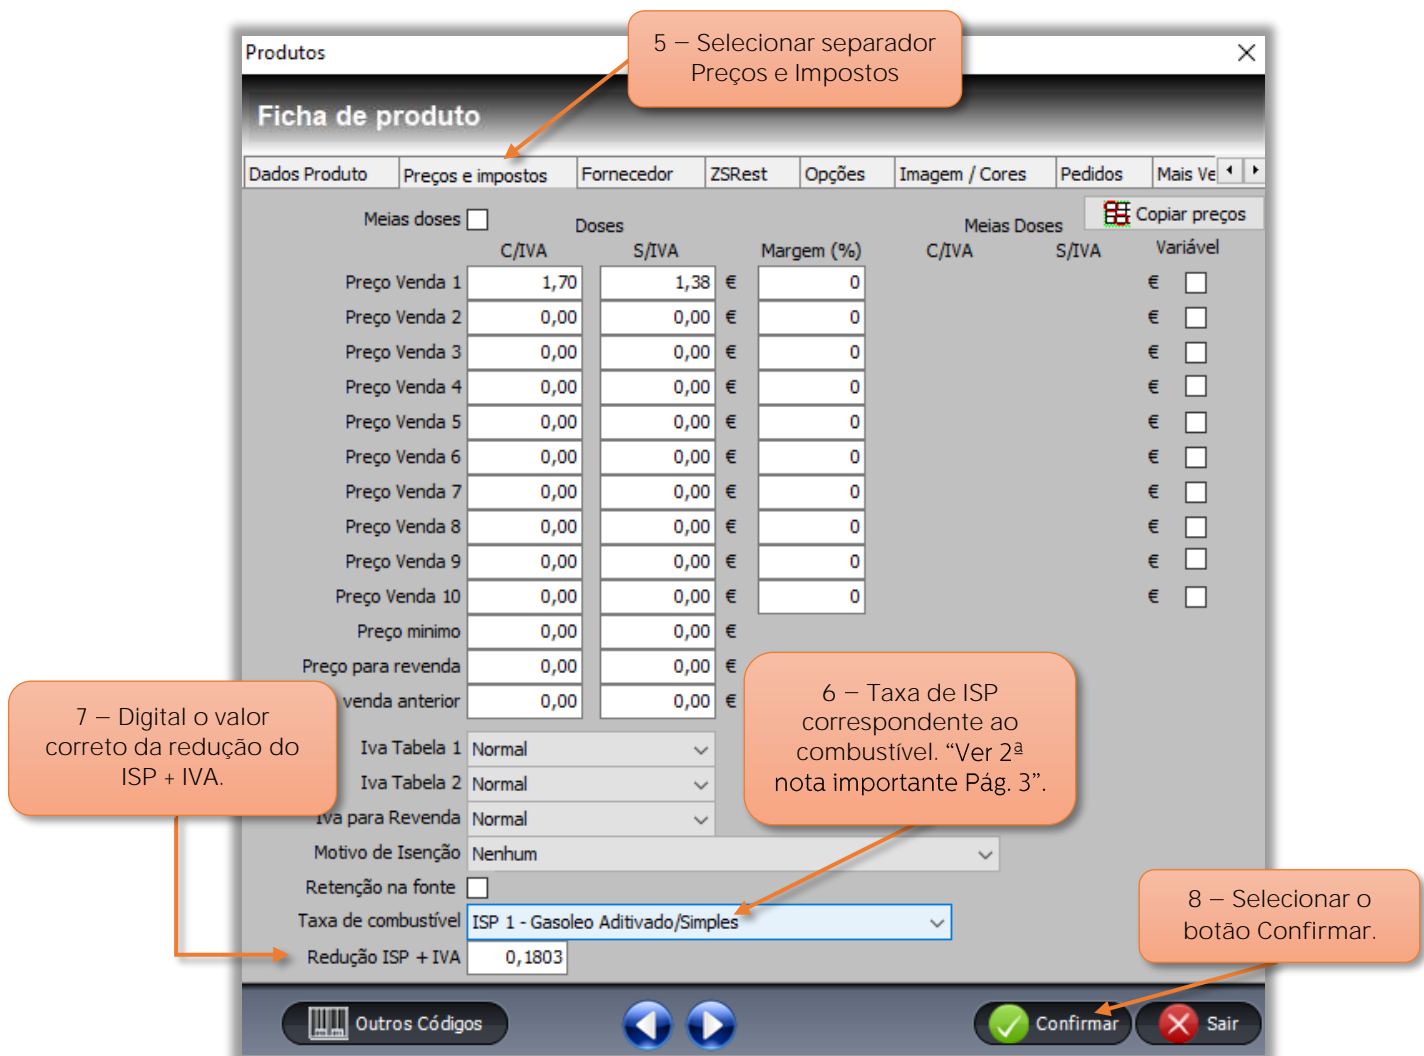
Produtos

5 – Selecionar separador Preços e Impostos

Ficha de produto

Dados Produto | Preços e impostos | Fornecedor | ZSRest | Opções | Imagem / Cores | Pedidos | Mais Ve

Copiar preços

Meias doses

Doses

Meias Doses

| | C/IVA | S/IVA | | Margem (%) | C/IVA | S/IVA | | Variável |
|---|---|---|---|---|---|---|---|---|
| Preço Venda 1 | 1,70 | 1,38 | € | 0 | | | € | |
| Preço Venda 2 | 0,00 | 0,00 | € | 0 | | | € | |
| Preço Venda 3 | 0,00 | 0,00 | € | 0 | | | € | |
| Preço Venda 4 | 0,00 | 0,00 | € | 0 | | | € | |
| Preço Venda 5 | 0,00 | 0,00 | € | 0 | | | € | |
| Preço Venda 6 | 0,00 | 0,00 | € | 0 | | | € | |
| Preço Venda 7 | 0,00 | 0,00 | € | 0 | | | € | |
| Preço Venda 8 | 0,00 | 0,00 | € | 0 | | | € | |
| Preço Venda 9 | 0,00 | 0,00 | € | 0 | | | € | |
| Preço Venda 10 | 0,00 | 0,00 | € | 0 | | | € | |
| Preço minimo | 0,00 | 0,00 | € | | | | | |
| Preço para revenda | 0,00 | 0,00 | € | | | | | |
| venda anterior | 0,00 | 0,00 | € | | | | | |

7 – Digital o valor correto da redução do ISP + IVA.

6 – Taxa de ISP correspondente ao combustível. “Ver 2ª nota importante Pág. 3”.

Iva Tabela 1 Normal
Iva Tabela 2 Normal
Iva para Revenda Normal
Motivo de Isenção Nenhum
Retenção na fonte
Taxa de combustível ISP 1 - Gasoleo Aditivado/Simples
Redução ISP + IVA 0,1803

8 – Selecionar o botão Confirmar.

Outros Códigos

Confirmar

Sair